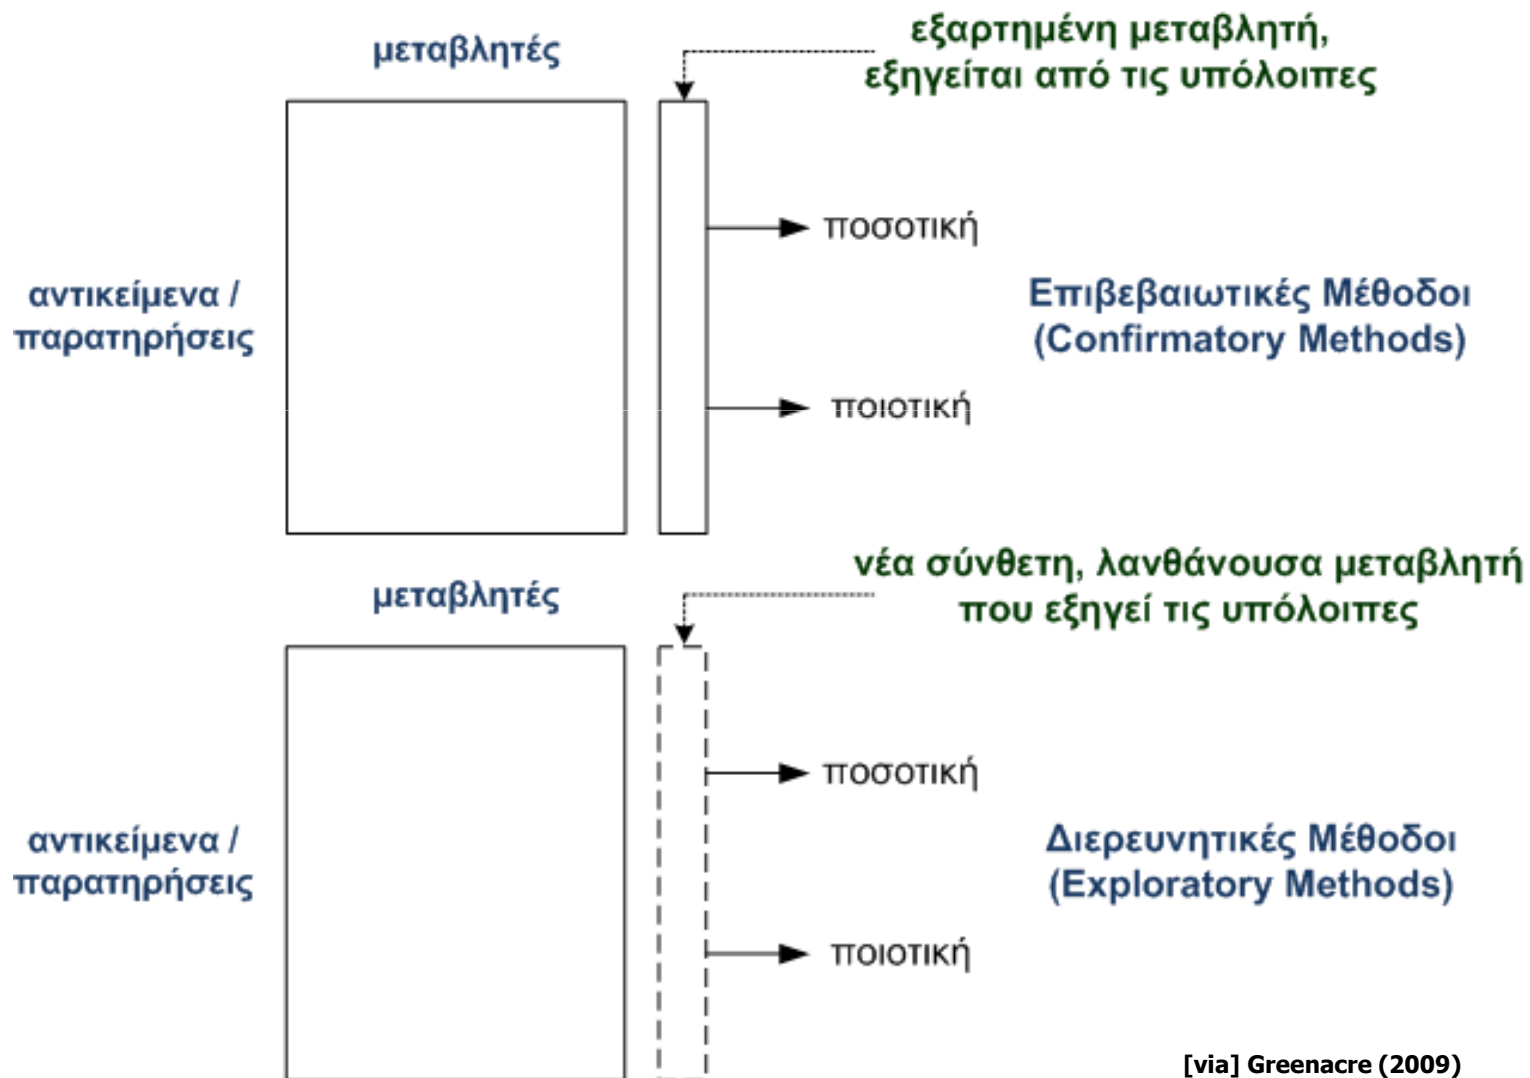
μεταβλητές

εξαρτημένη μεταβλητή, εξηγείται από τις υπόλοιπες

αντικείμενα / παρατηρήσεις

ποσοτική

ποιοτική

Επιβεβαιωτικές Μέθοδοι (Confirmatory Methods)

μεταβλητές

νέα σύνθετη, λανθάνουσα μεταβλητή που εξηγεί τις υπόλοιπες

αντικείμενα / παρατηρήσεις

ποσοτική

ποιοτική

Διερευνητικές Μέθοδοι (Exploratory Methods)

[via] Greenacre (2009)